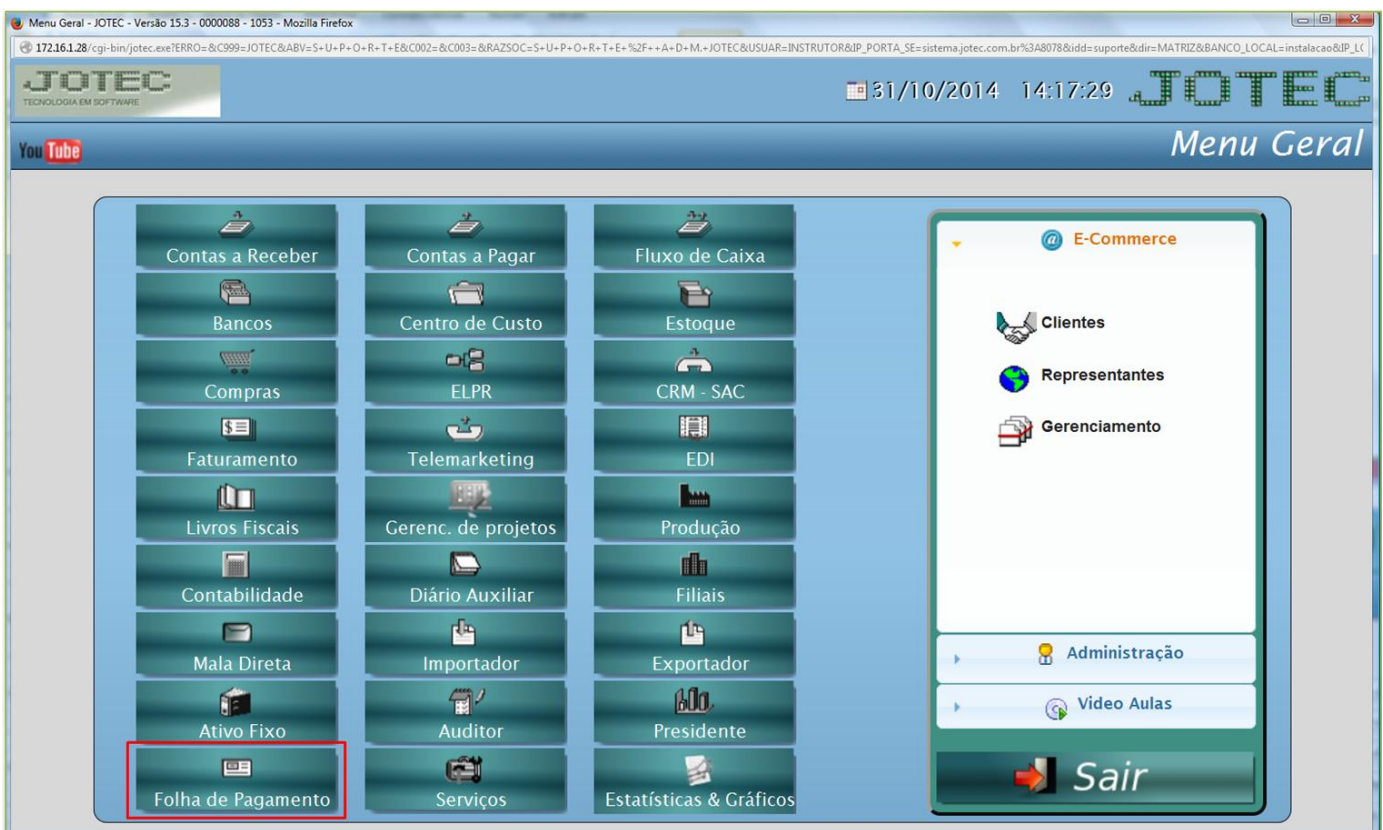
Menu Geral - JOTEC - Versão 15.3 - 0000088 - 1053 - Mozilla Firefox

172.16.1.28/cgi-bin/jotec.exe?ERRO=&C999=JOTEC&ABV=S+U+P+O+R+T+E&C002=&C003=&RAZSOC=S+U+P+O+R+T+E+%2F++A+D+M.+JOTEC&USUAR=INSTRUTOR&IP_PORTA_SE=sistema.jotec.com.br%3A8078&idd=suporte&dir=MATRIZ&BANCO_LOCAL=instalacao&IP_L(

JOTEC
TECNOLOGIA EM SOFTWARE

31/10/2014 14:17:29 JOTEC

You Tube

Menu Geral

Contas a Receber
Contas a Pagar
Fluxo de Caixa
Bancos
Centro de Custo
Estoque
Compras
ELPR
CRM - SAC
Faturamento
Telemarketing
EDI
Livros Fiscais
Gerenc. de projetos
Produção
Contabilidade
Diário Auxiliar
Filiais
Mala Direta
Importador
Exportador
Ativo Fixo
Auditor
Presidente
Folha de Pagamento
Serviços
Estatísticas & Gráficos

E-Commerce
Clientes
Representantes
Gerenciamento

Administração
Video Aulas

Sair